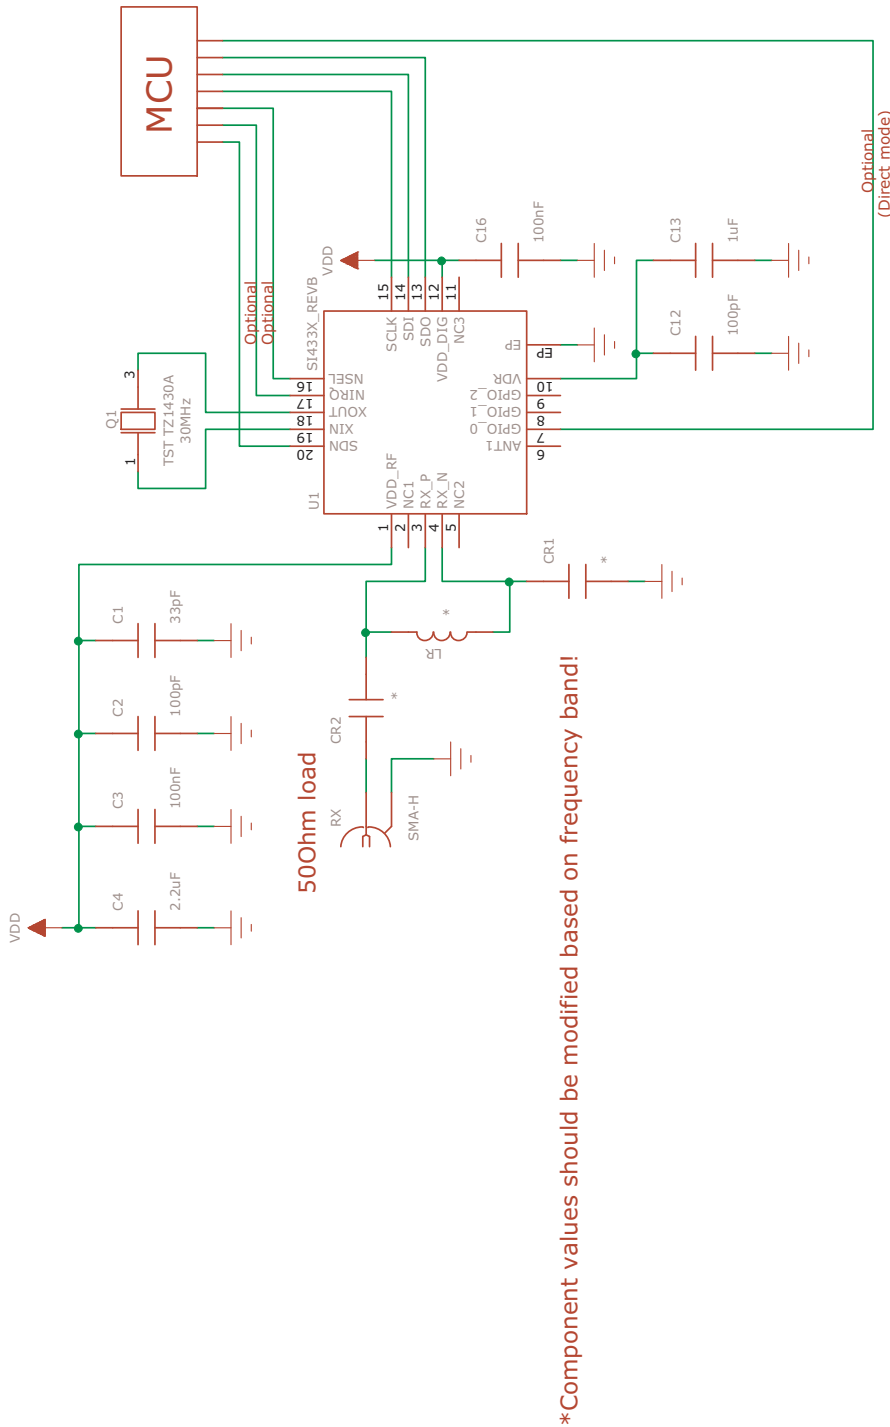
MCU

Optional
(Direct mode)

VDD
C16
100nF
C13
1uF
C12
100pF

Optional
Optional
SI433X_REVB

15 SCLK
14 SDI
13 SDO
12 VDD_DIG
11 NC3

EP

16 NSEL
17 NIRQ
18 XOUT
19 XIN
20 SDN

10 VDR
9 GPIO_2
8 GPIO_1
7 GPIO_0
6 ANT1

Q1
3
1
TST TZ1430A
30MHz

U1
1 VDD_RF
2 NC1
3 RX_P
4 RX_N
5 NC2

CR1
*
*
LR
*
CR2

C1
33pF
C2
100pF
C3
100nF
C4
2.2uF
VDD

RX
SMA-H
50Ohm load

*Component values should be modified based on frequency band!